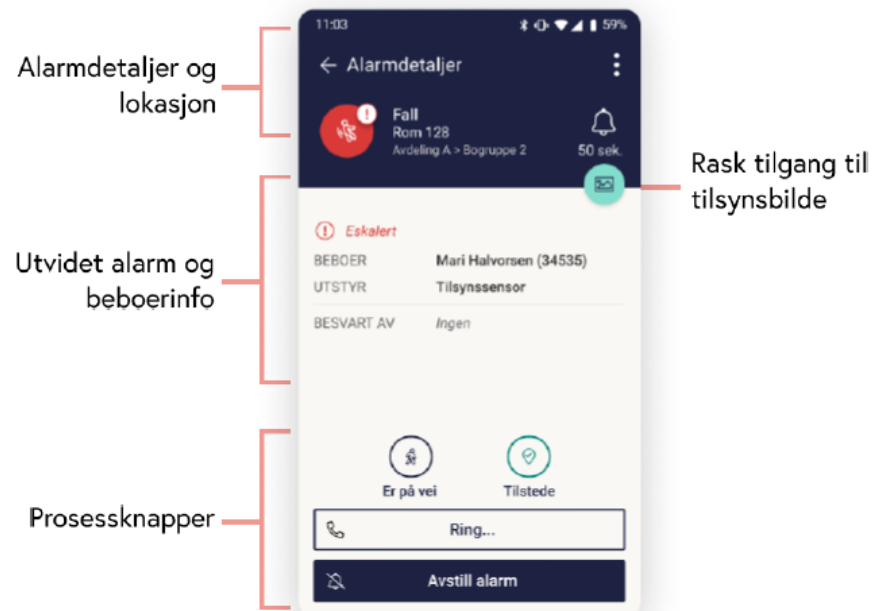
Alarmdetaljer og lokasjon

Utvidet alarm og beboerinfo

Prosessknapper

Rask tilgang til tilsynsbilde

11:03 59%

← Alarmdetaljer

Fall
Rom 128
Avdeling A > Bogruppe 2

50 sek.

Eskalert

BEBOER Mari Halvorsen (34535)
UTSTYR Tilsynssensor

BESVART AV Ingen

Er på vei

Tilstede

Ring...

Avstill alarm